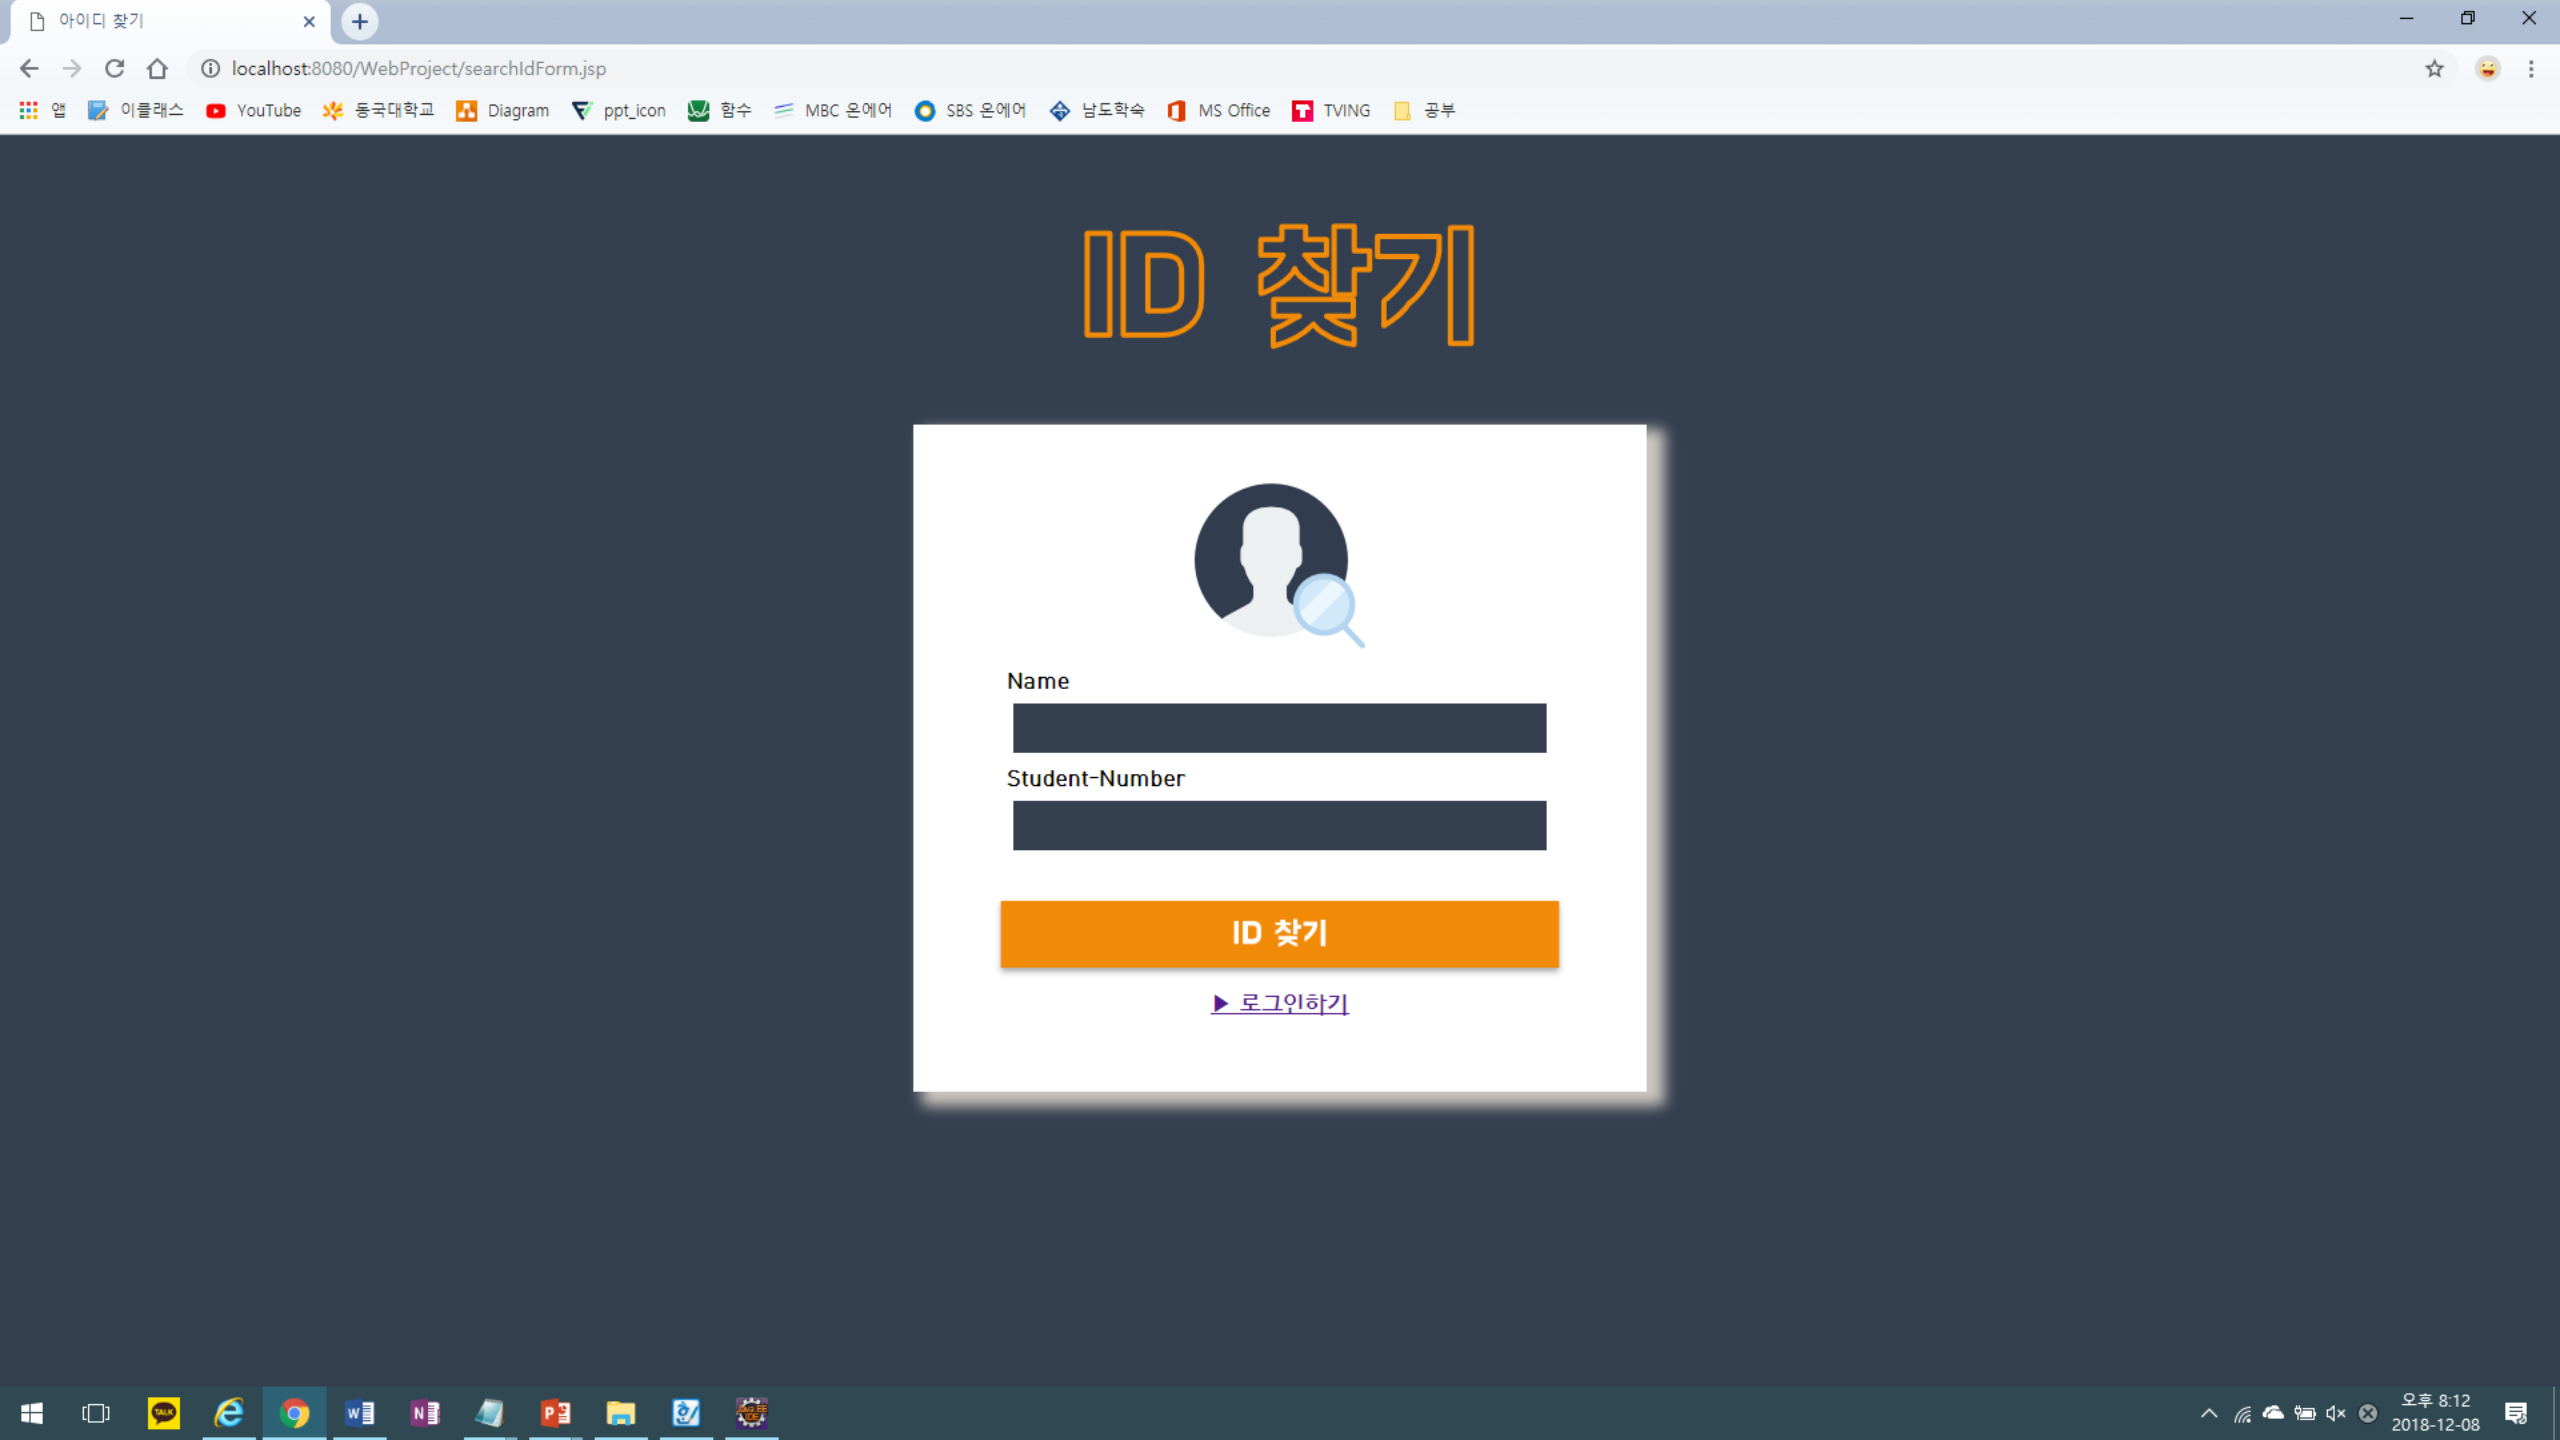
아이디 찾기

localhost:8080/WebProject/searchIdForm.jsp

앱 이클래스 YouTube 동국대학교 Diagram ppt_icon 함수 MBC 온에어 SBS 온에어 남도학숙 MS Office TVING 공부

ID 찾기

Name

Student-Number

ID 찾기

▶ 로그인하기

오후 8:12
2018-12-08